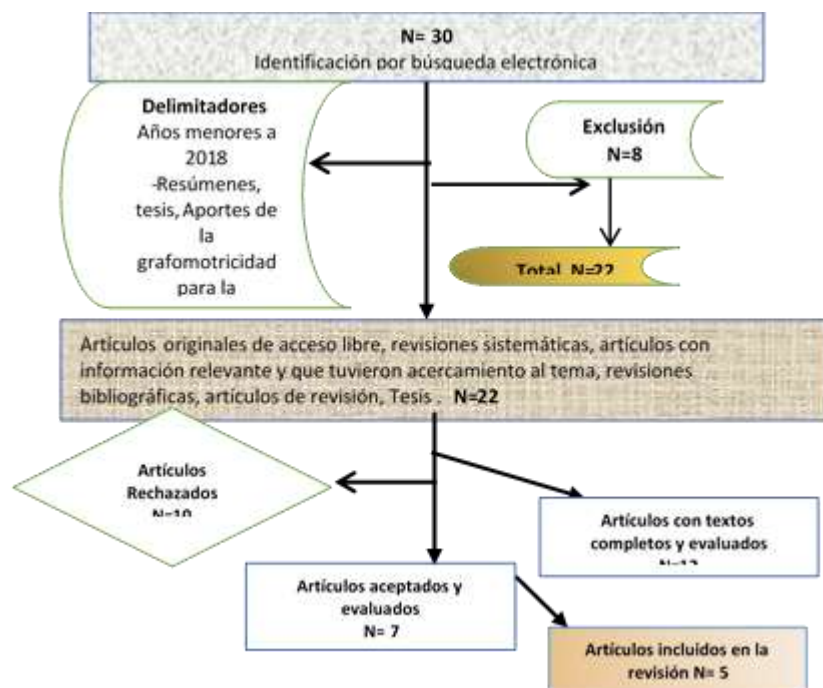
N= 30
Identificación por búsqueda electrónica

Delimitadores
Años menores a 2018
-Resúmenes, tesis, Aportes de la grafomotricidad para la

Exclusión
N=8

Total N=22

Artículos originales de acceso libre, revisiones sistemáticas, artículos con información relevante y que tuvieron acercamiento al tema, revisiones bibliográficas, artículos de revisión, Tesis . N=22

Artículos Rechazados
N=10

Artículos con textos completos y evaluados
N=12

Artículos aceptados y evaluados
N= 7

Artículos incluidos en la revisión N= 5